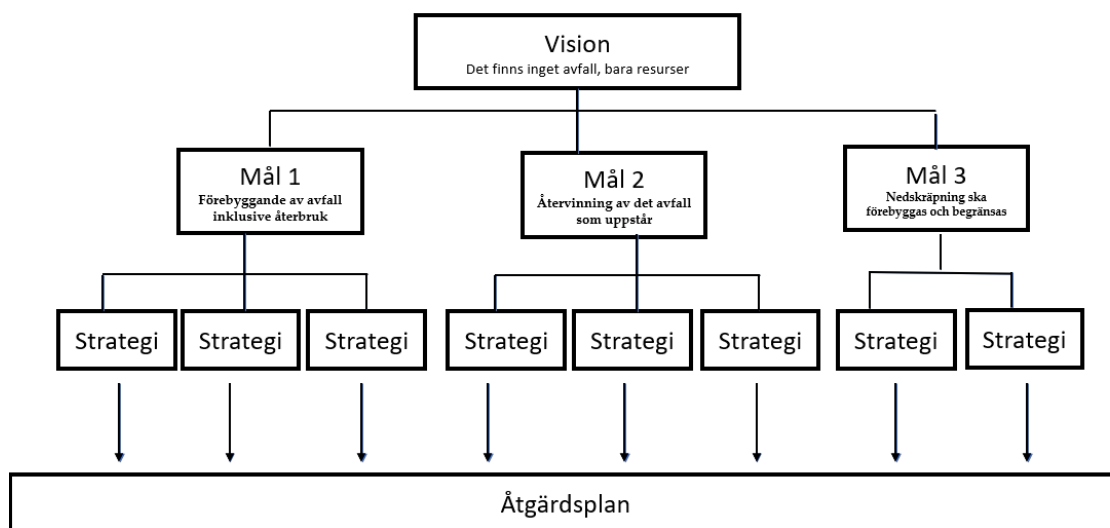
Vision
Det finns inget avfall, bara resurser

Mål 1
Förebyggande av avfall inklusive återbruk

Mål 2
Återvinning av det avfall som uppstår

Mål 3
Nedskräpning ska förebyggas och begränsas

Strategi

Strategi

Strategi

Strategi

Strategi

Strategi

Strategi

Strategi

Åtgärdsplan